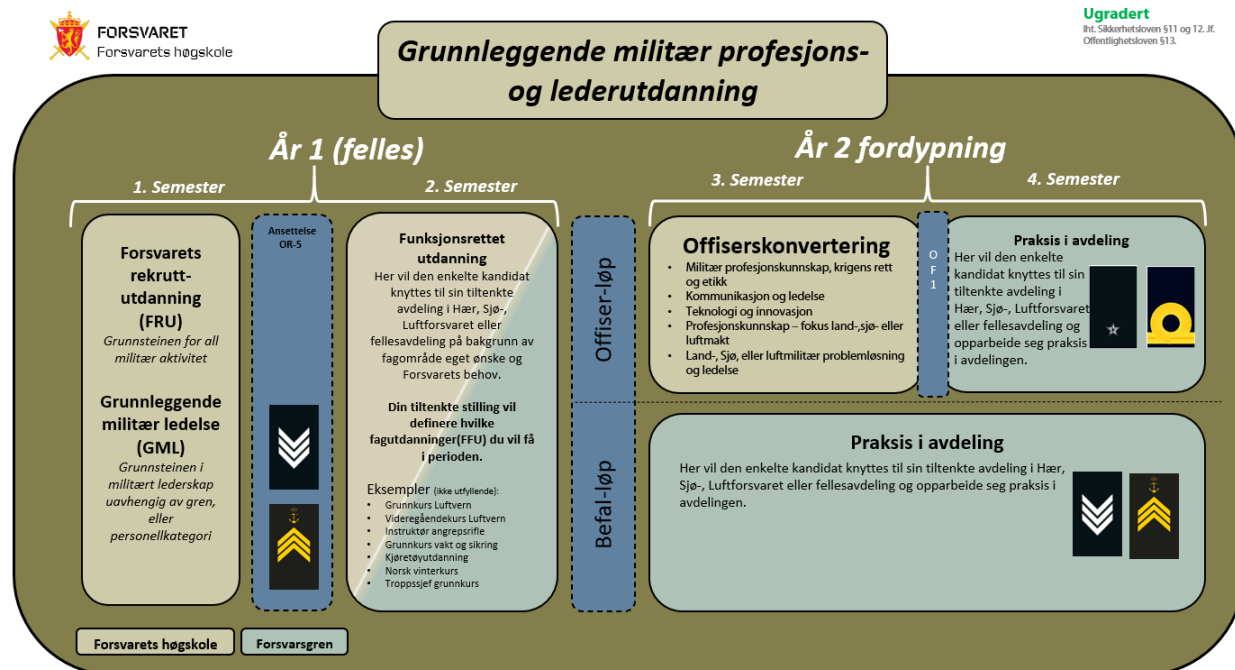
FORSVARET
Forsvarets høgskole

Ugradert
Iht. Sikkerhetsloven §11 og 12. Jf. Offentlighetsloven §13.

Grunnleggende militær profesjons- og lederutdanning

År 1 (felles)

1. Semester

2. Semester

Forsvarets rekrutt-utdanning (FRU)
Grunnsteinen for all militær aktivitet

Grunnleggende militær ledelse (GML)
Grunnsteinen i militært lederskap uavhengig av gren, eller personellkategori

Ansettelse OR-5

Funksjonsrettet utdanning
Her vil den enkelte kandidat knyttes til sin tiltenkte avdeling i Hær, Sjø-, Luftforsvaret eller fellesavdeling på bakgrunn av fagområde eget ønske og Forsvarets behov.

Din tiltenkte stilling vil definere hvilke fagutdanninger(FFU) du vil få i perioden.

Eksempler (ikke utfyllende):
- Grunnkurs Luftvern
- Videregåendekurs Luftvern
- Instruktør angrepsrifle
- Grunnkurs vakt og sikring
- Kjøretøyutdanning
- Norsk vinterkurs
- Troppssjef grunnkurs

Offiser-løp

Befal-løp

År 2 fordypning

3. Semester

4. Semester

Offiserskonvertering
- Militær profesjonskunnskap, krigens rett og etikk
- Kommunikasjon og ledelse
- Teknologi og innovasjon
- Profesjonskunnskap – fokus land-,sjø- eller luftmakt
- Land-, Sjø, eller luftmilitær problemløsning og ledelse

OF1

Praksis i avdeling
Her vil den enkelte kandidat knyttes til sin tiltenkte avdeling i Hær, Sjø-, Luftforsvaret eller fellesavdeling og opparbeide seg praksis i avdelingen.

Praksis i avdeling
Her vil den enkelte kandidat knyttes til sin tiltenkte avdeling i Hær, Sjø-, Luftforsvaret eller fellesavdeling og opparbeide seg praksis i avdelingen.

Forsvarets høgskole

Forsvarsgren